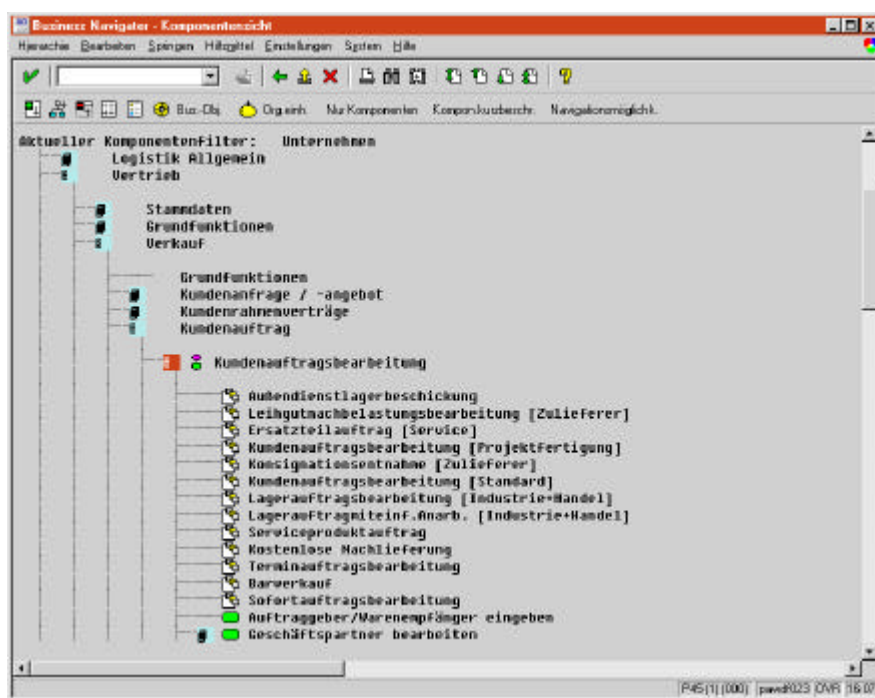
Business Navigator - Komponentensicht

Hierarchie Bearbeiten Springen Hilfsmittel Einstellungen System Hilfe

Bus.-Obj. Org.einh. Nur Komponenten Kompon.kurzbeschr. Navigationsmöglichk.

Aktueller Komponentenfilter: Unternehmen

Logistik Allgemein

Vertrieb

Stammdaten

Grundfunktionen

Verkauf

Grundfunktionen

Kundenanfrage / -angebot

Kundenrahmenverträge

Kundenauftrag

Kundenauftragsbearbeitung

Außendienstlagerbeschickung

Leihgutnachbelastungsbearbeitung [Zulieferer]

Ersatzteilauftrag [Service]

Kundenauftragsbearbeitung [Projektfertigung]

Konsignationsentnahme [Zulieferer]

Kundenauftragsbearbeitung [Standard]

Lagerauftragsbearbeitung [Industrie+Handel]

Lagerauftragmiteinf.Anarb. [Industrie+Handel]

Serviceproduktauftrag

Kostenlose Nachlieferung

Terminauftragsbearbeitung

Barverkauf

Sofortauftragsbearbeitung

Auftraggeber/Warenempfänger eingeben

Geschäftspartner bearbeiten

P45 (1) (000) pawd023 OVR 16:0